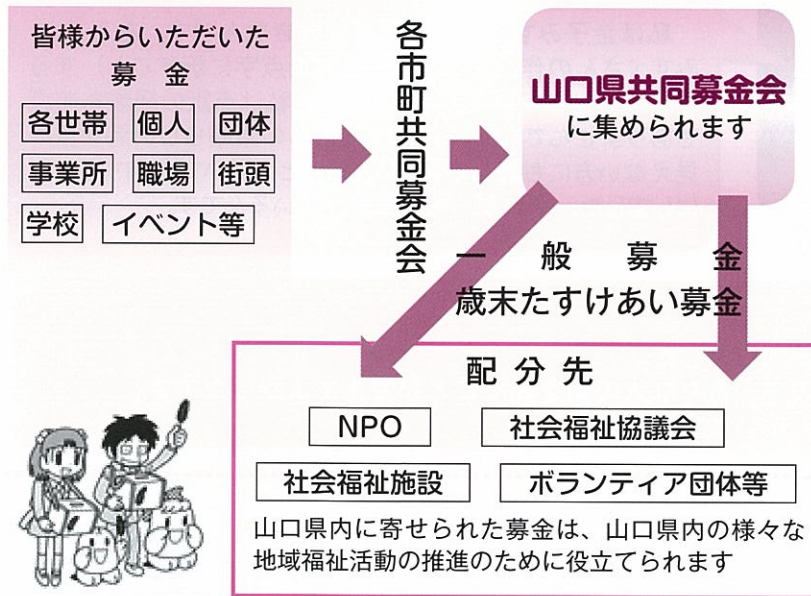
皆様からいただいた
募　金

各世帯　個人　団体
事業所　職場　街頭
学校　イベント等

各市町共同募金会

山口県共同募金会
に集められます

一　般　募　金
歳末たすけあい募金

配 分 先

NPO　社会福祉協議会
社会福祉施設　ボランティア団体等

山口県内に寄せられた募金は、山口県内の様々な地域福祉活動の推進のために役立てられます